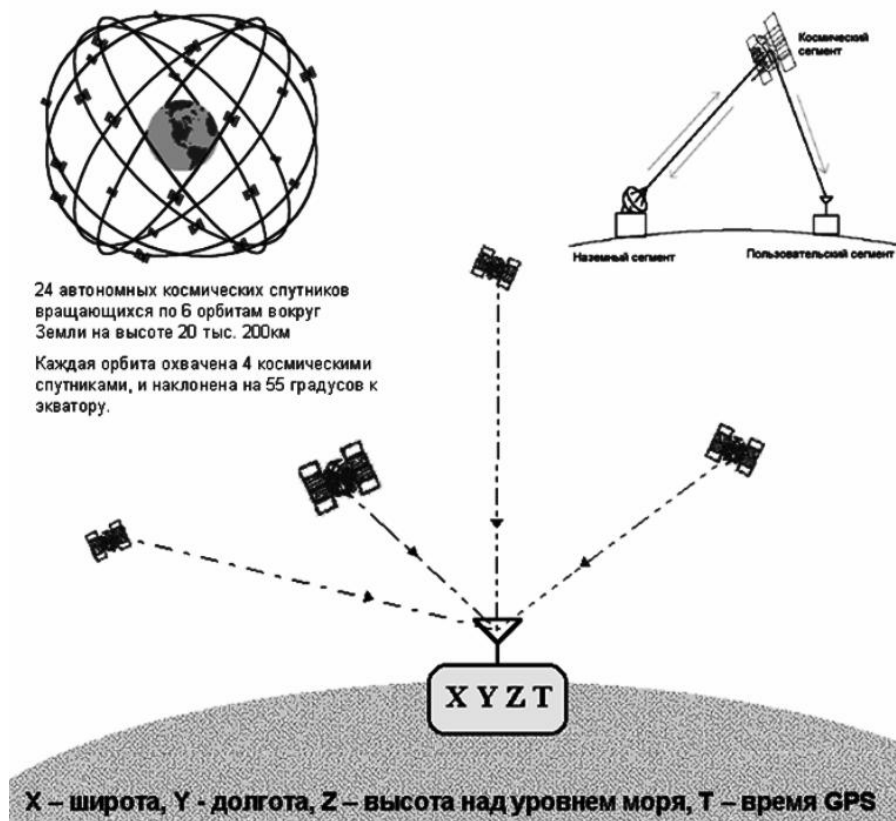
Космический сегмент

Наземный сегмент

Пользовательский сегмент

24 автономных космических спутников вращающихся по 6 орбитам вокруг Земли на высоте 20 тыс. 200км

Каждая орбита охвачена 4 космическими спутниками, и наклонена на 55 градусов к экватору.

XYZT

X – широта, Y - долгота, Z – высота над уровнем моря, T – время GPS